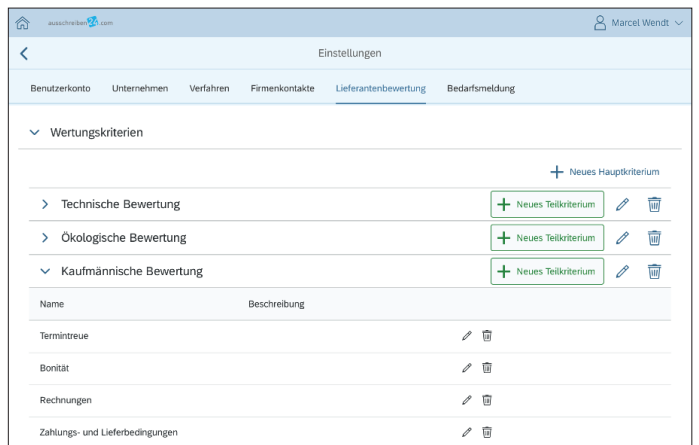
ausschreiben24.com

Marcel Wendt

Einstellungen

Benutzerkonto Unternehmen Verfahren Firmenkontakte Lieferantenbewertung Bedarfsmeldung

Wertungskriterien

Neues Hauptkriterium

Technische Bewertung

Neues Teilkriterium

Ökologische Bewertung

Neues Teilkriterium

Kaufmännische Bewertung

Neues Teilkriterium

| Name | Beschreibung |
|---|---|
| Termintreue | |
| Bonität | |
| Rechnungen | |
| Zahlungs- und Lieferbedingungen | |